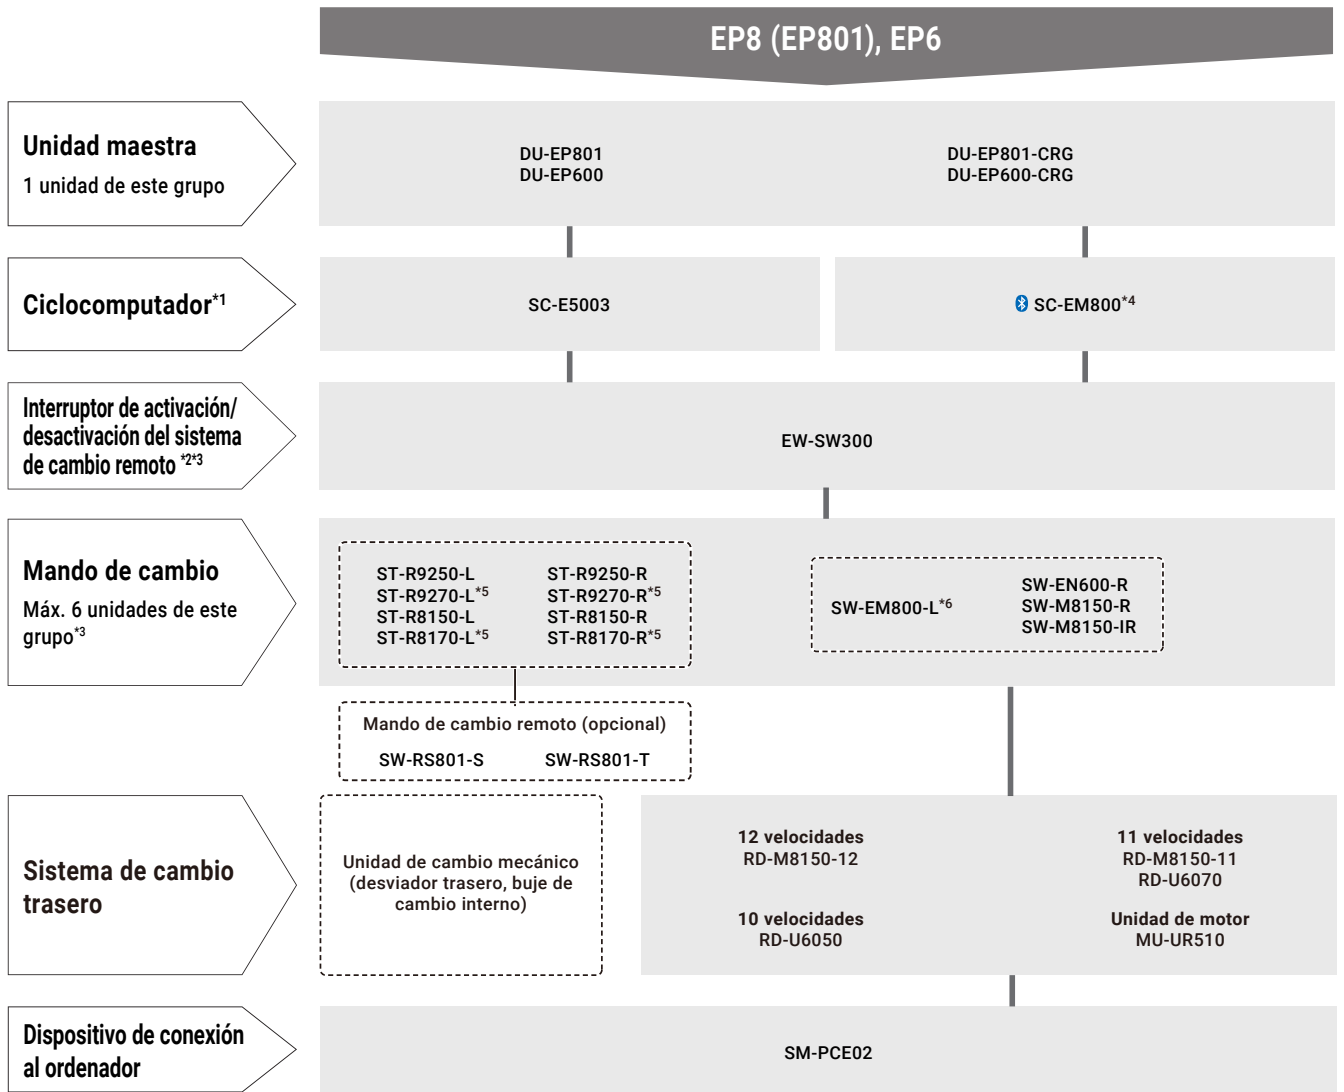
EP8 (EP801), EP6

Unidad maestra
1 unidad de este grupo

DU-EP801
DU-EP600

DU-EP801-CRG
DU-EP600-CRG

Ciclocomputador$^{*1}$

SC-E5003

SC-EM800$^{*4}$

Interruptor de activación/ desactivación del sistema de cambio remoto $^{*2*3}$

EW-SW300

Mando de cambio
Máx. 6 unidades de este grupo$^{*3}$

ST-R9250-L
ST-R9270-L$^{*5}$
ST-R8150-L
ST-R8170-L$^{*5}$

ST-R9250-R
ST-R9270-R$^{*5}$
ST-R8150-R
ST-R8170-R$^{*5}$

SW-EM800-L$^{*6}$

SW-EN600-R
SW-M8150-R
SW-M8150-IR

Mando de cambio remoto (opcional)
SW-RS801-S SW-RS801-T

Sistema de cambio trasero

Unidad de cambio mecánico (desviador trasero, buje de cambio interno)

12 velocidades
RD-M8150-12

11 velocidades
RD-M8150-11
RD-U6070

10 velocidades
RD-U6050

Unidad de motor
MU-UR510

Dispositivo de conexión al ordenador

SM-PCE02